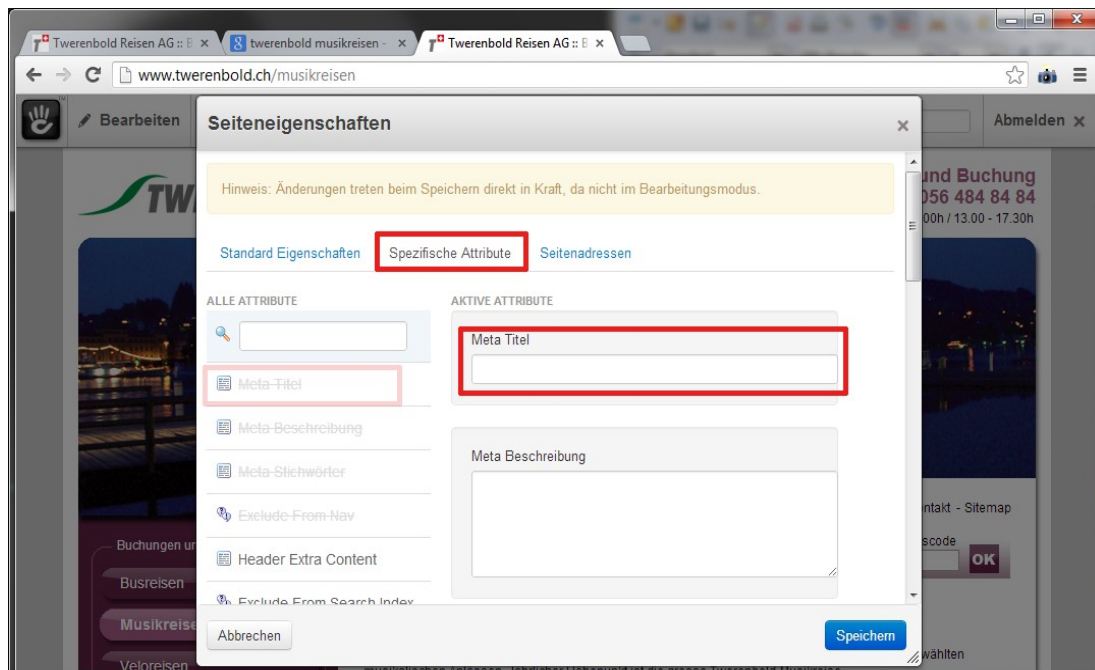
Twerenbold Reisen AG :: E ×
twerenbold musikreisen - ×
Twerenbold Reisen AG :: E ×

www.twerenbold.ch/musikreisen

Bearbeiten

Abmelden ×

Seiteneigenschaften ×

Hinweis: Änderungen treten beim Speichern direkt in Kraft, da nicht im Bearbeitungsmodus.

Standard Eigenschaften | Spezifische Attribute | Seitenadressen

ALLE ATTRIBUTE

Meta Titel
Meta Beschreibung
Meta Stichwörter
Exclude From Nav
Header Extra Content
Exclude From Search Index

AKTIVE ATTRIBUTE

Meta Titel

Meta Beschreibung

Abbrechen

Speichern

und Buchung
056 484 84 84
00h / 13.00 - 17.30h

ntakt - Sitemap
scode
OK

Buchungen ur
Busreisen
Musikreise
Veloreisen

wählen